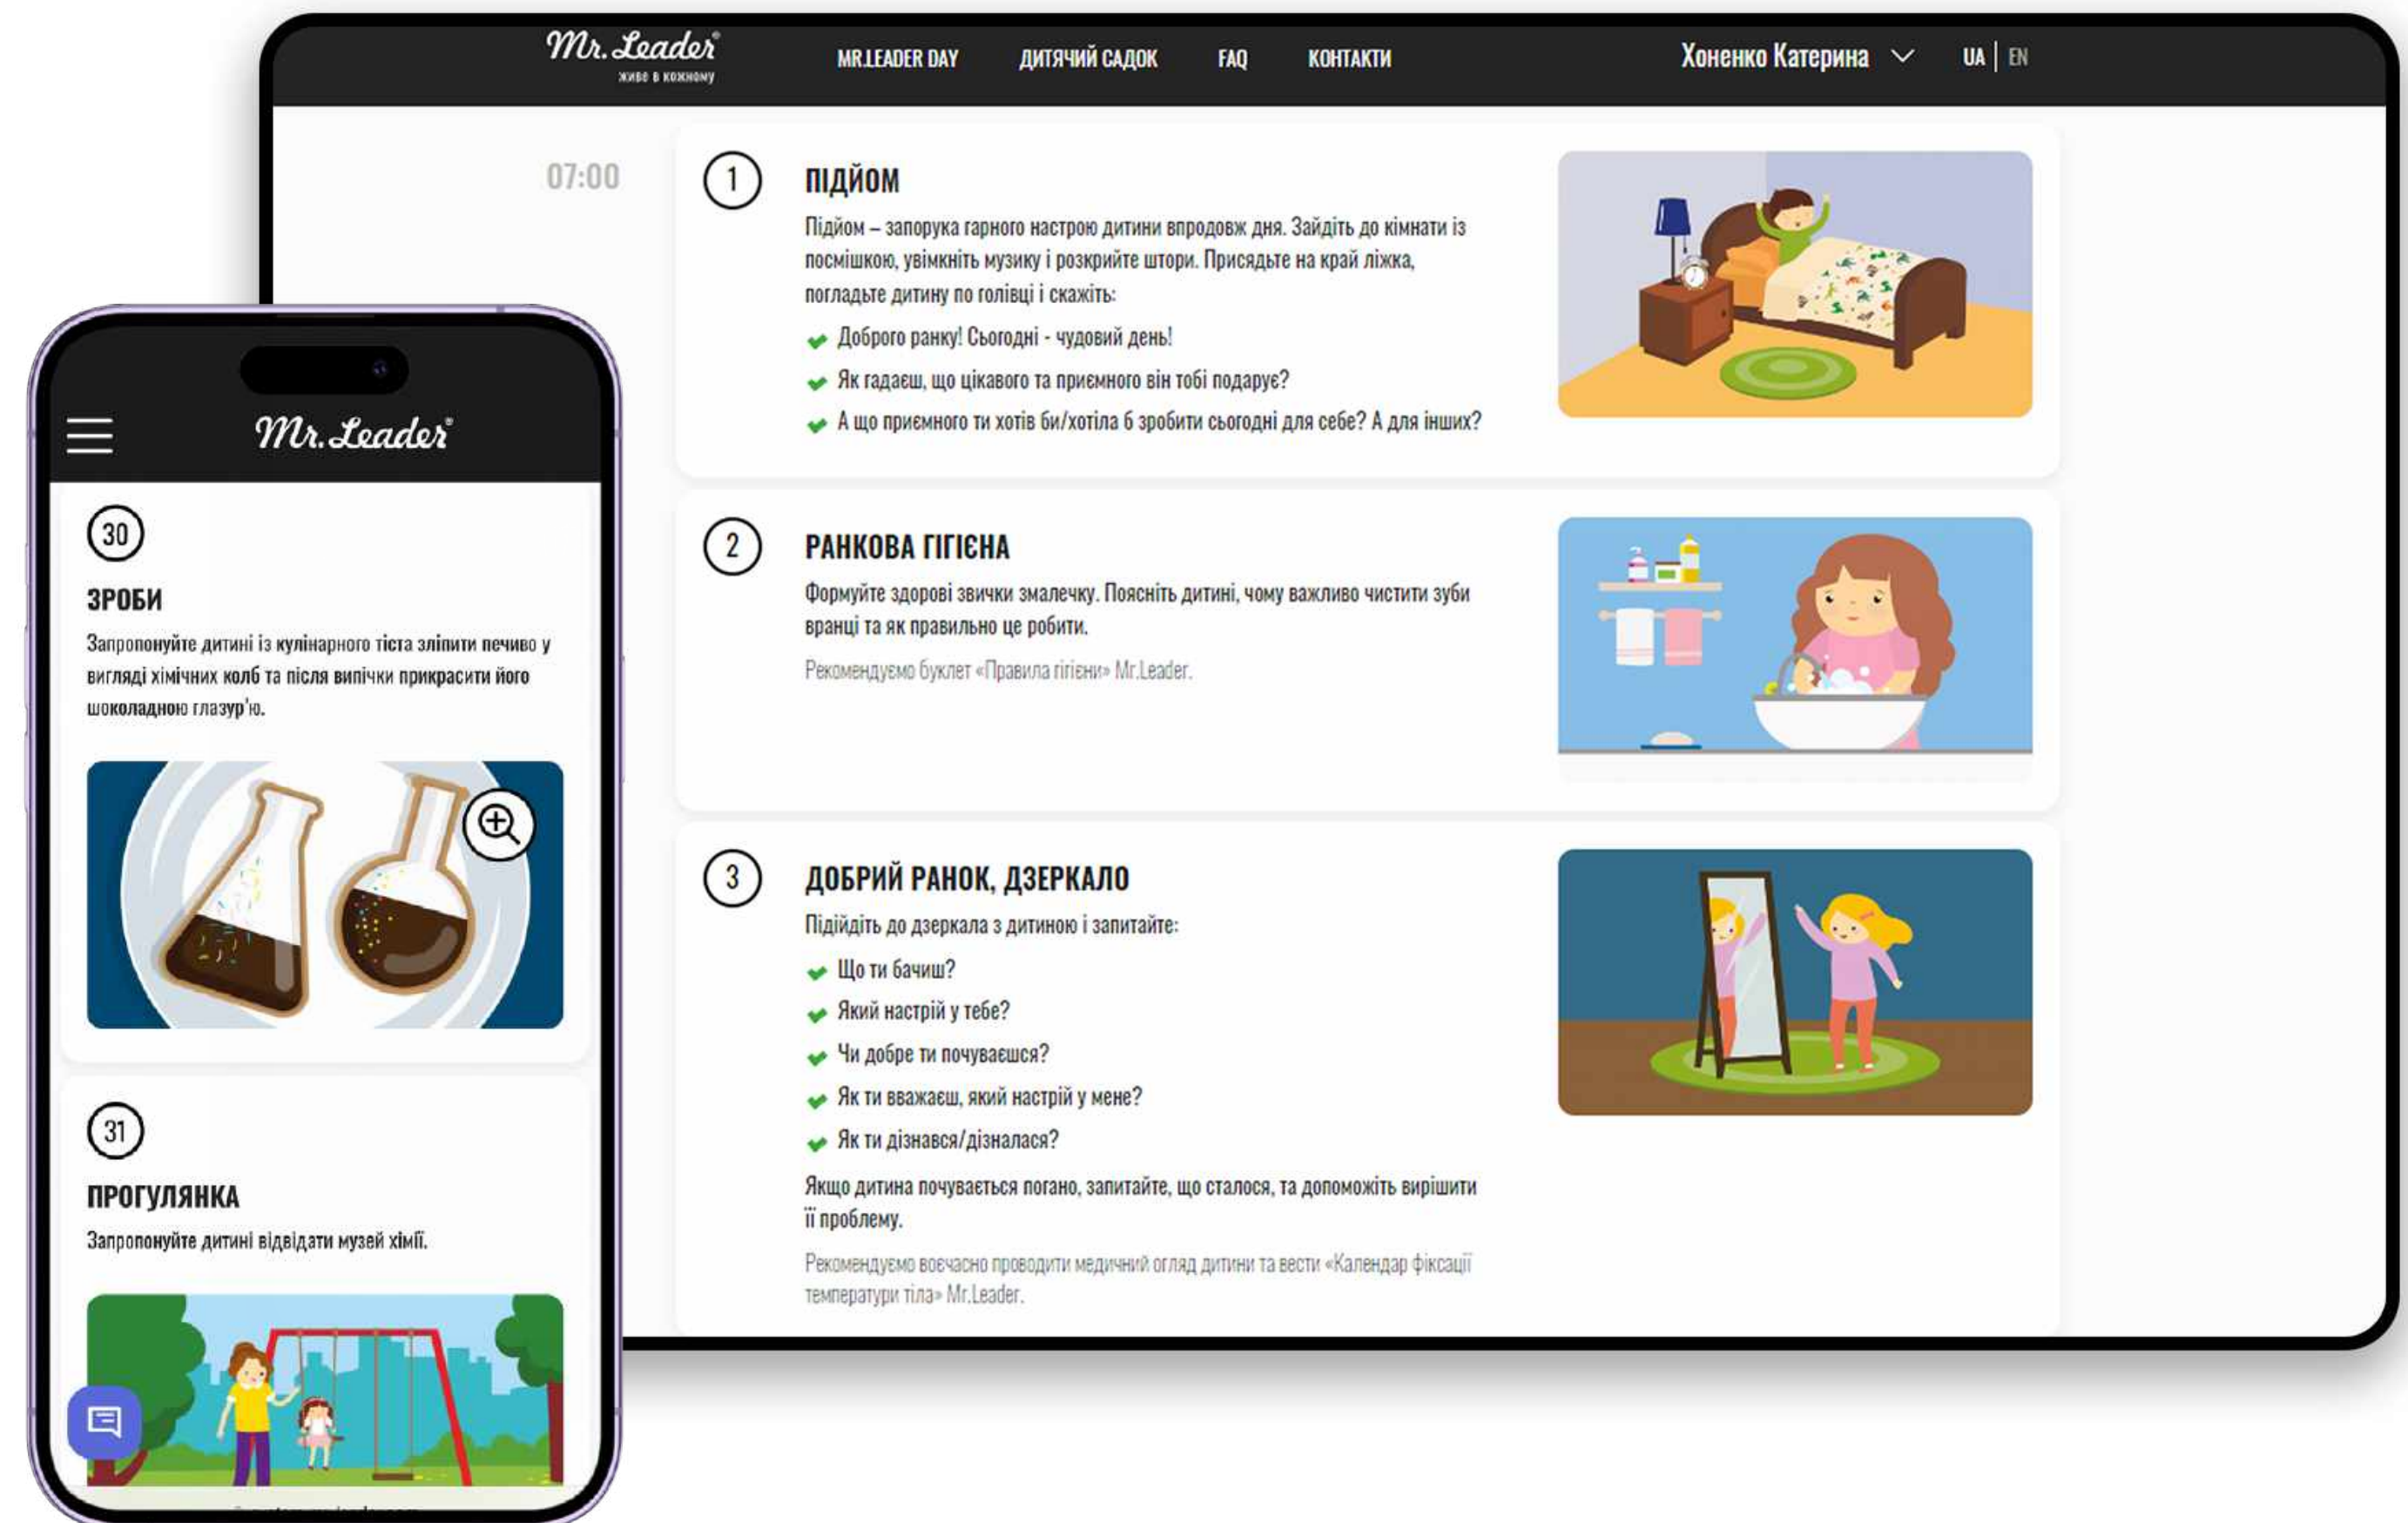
Mr.Leader®
живе в кожному

MR.LEADER DAY ДИТЯЧИЙ САДОК FAQ КОНТАКТИ

Хоненко Катерина

UA | EN

07:00

1

ПІДЙОМ

Підйом – запорука гарного настрою дитини впродовж дня. Зайдіть до кімнати із посмішкою, увімкніть музику і розкрийте штори. Присядьте на край ліжка, погладьте дитину по голівці і скажіть:

Доброго ранку! Сьогодні - чудовий день!

Як гадаєш, що цікавого та приємного він тобі подарує?

А що приємного ти хотів би/хотіла б зробити сьогодні для себе? А для інших?

2

РАНКОВА ГІГІЄНА

Формуйте здорові звички змалечку. Поясніть дитині, чому важливо чистити зуби вранці та як правильно це робити.

Рекомендуємо буклет «Правила гігієни» Mr.Leader.

3

ДОБРИЙ РАНОК, ДЗЕРКАЛО

Підійдіть до дзеркала з дитиною і запитайте:

Що ти бачиш?

Який настрій у тебе?

Чи добре ти почуваєшся?

Як ти вважаєш, який настрій у мене?

Як ти дізнався/дізналася?

Якщо дитина почувається погано, запитайте, що сталося, та допоможіть вирішити її проблему.

Рекомендуємо вчасно проводити медичний огляд дитини та вести «Календар фіксації температури тіла» Mr.Leader.

Mr.Leader®

30

ЗРОБИ

Запропонуйте дитині із кулінарного тіста зліпити печиво у вигляді хімічних колб та після випічки прикрасити його шоколадною глазур'ю.

31

ПРОГУЛЯНКА

Запропонуйте дитині відвідати музей хімії.